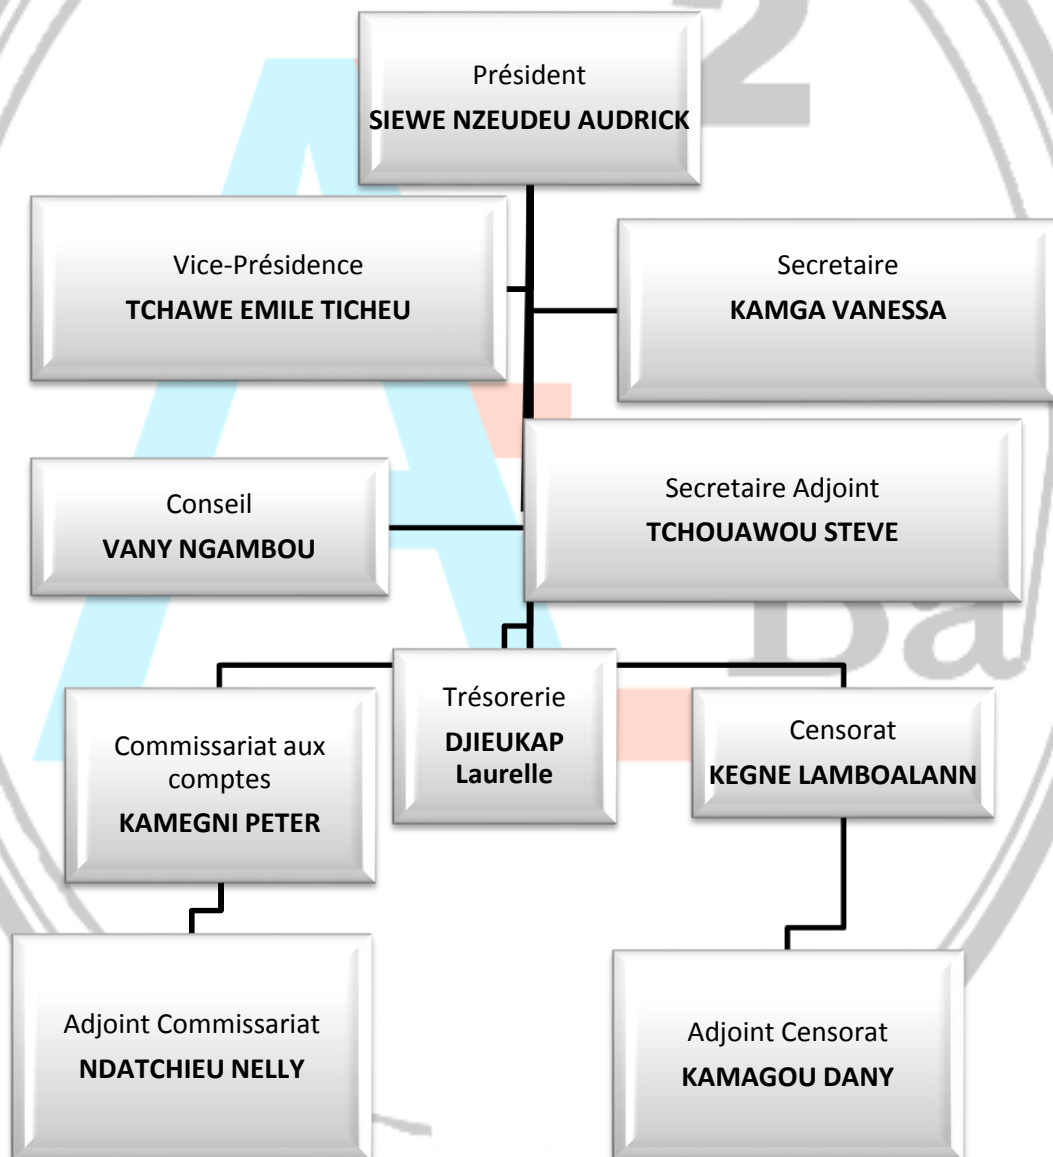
Président
SIEWE NZEUDEU AUDRICK

Vice-Présidence
TCHAWE EMILE TICHEU

Secretaire
KAMGA VANESSA

Conseil
VANY NGAMBOU

Secretaire Adjoint
TCHOUAWOU STEVE

Commissariat aux comptes
KAMEGNI PETER

Trésorerie
DJIEUKAP Laurelle

Censorat
KEGNE LAMBOALANN

Adjoint Commissariat
NDATCHIEU NELLY

Adjoint Censorat
KAMAGOU DANY